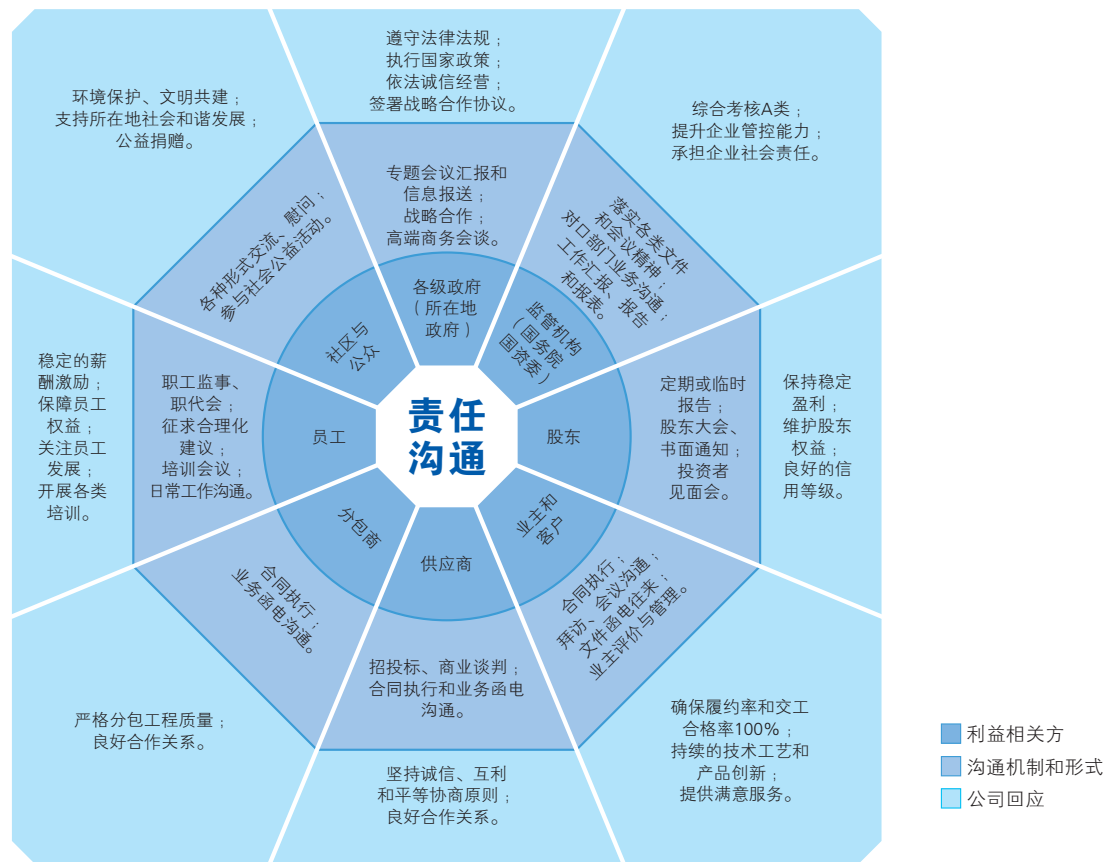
责任沟通

各级政府（所在地政府）

专题会议汇报和信息报送；战略合作；高端商务会谈。

遵守法律法规；执行国家政策；依法诚信经营；签署战略合作协议。

监管机构（国务院国资委）

落实各类文件和会议精神；对口部门业务沟通；工作汇报、报告和报表。

综合考核A类；提升企业管控能力；承担企业社会责任。

股东

定期或临时报告；股东大会、书面通知；投资者见面会。

保持稳定盈利；维护股东权益；良好的信用等级。

业主和客户

合同执行；拜访、会议沟通；文件函电往来；业主评价与管理。

确保履约率和交工合格率100%；持续的技术工艺和产品创新；提供满意服务。

供应商

招投标、商业谈判；合同执行和业务函电沟通。

坚持诚信、互利和平等协商原则；良好合作关系。

分包商

合同执行；业务函电沟通。

严格分包工程质量；良好合作关系。

员工

职工监事、职代会；征求合理化建议；培训会议；日常工作沟通。

稳定的薪酬激励；保障员工权益；关注员工发展；开展各类培训。

社区与公众

各种形式交流、慰问；参与社会公益活动。

环境保护、文明共建；支持所在地社会和谐发展；公益捐赠。

利益相关方
沟通机制和形式
公司回应